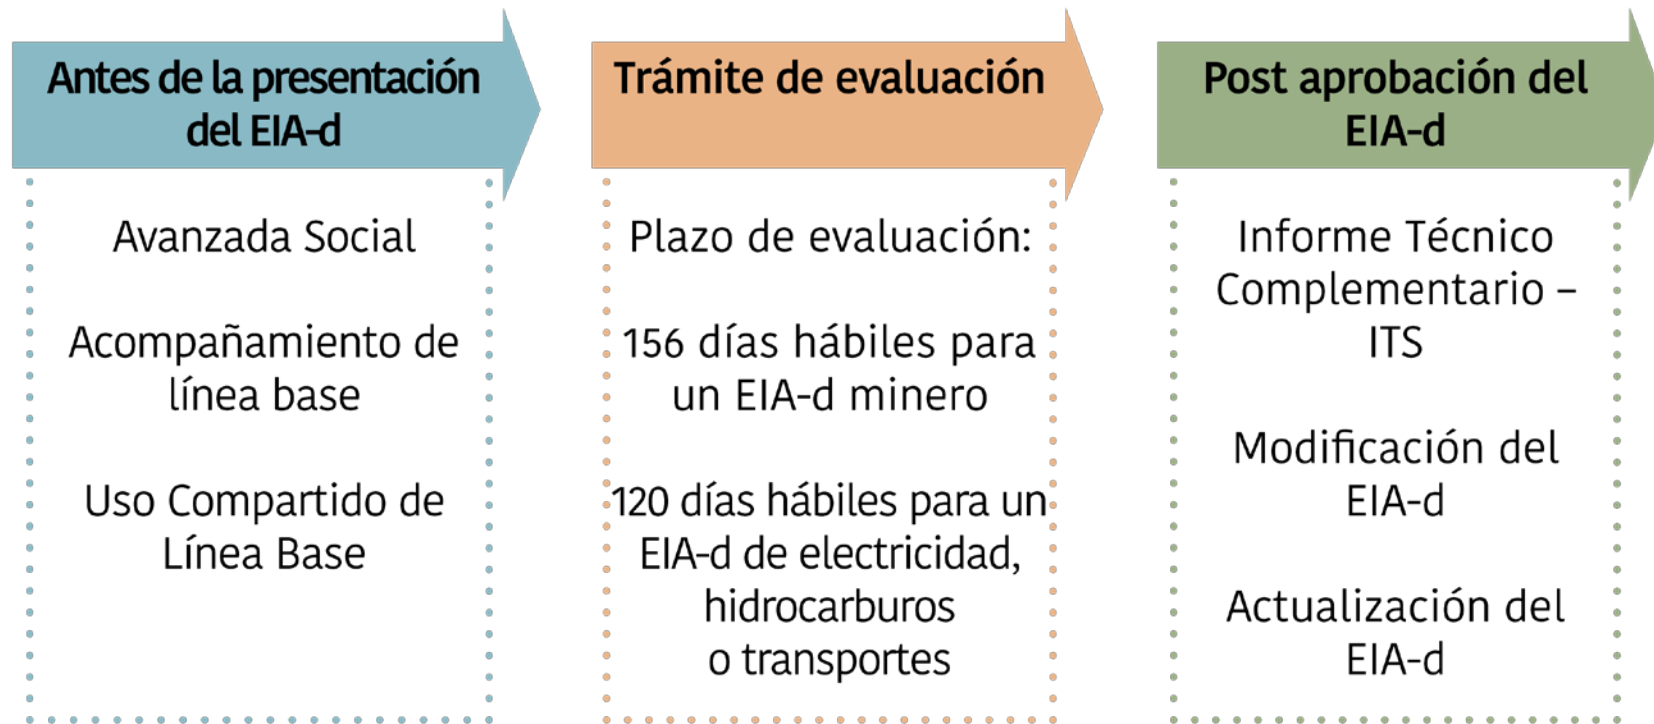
Antes de la presentación del EIA-d

Avanzada Social

Acompañamiento de línea base

Uso Compartido de Línea Base

Trámite de evaluación

Plazo de evaluación:

156 días hábiles para un EIA-d minero

120 días hábiles para un EIA-d de electricidad, hidrocarburos o transportes

Post aprobación del EIA-d

Informe Técnico Complementario – ITS

Modificación del EIA-d

Actualización del EIA-d